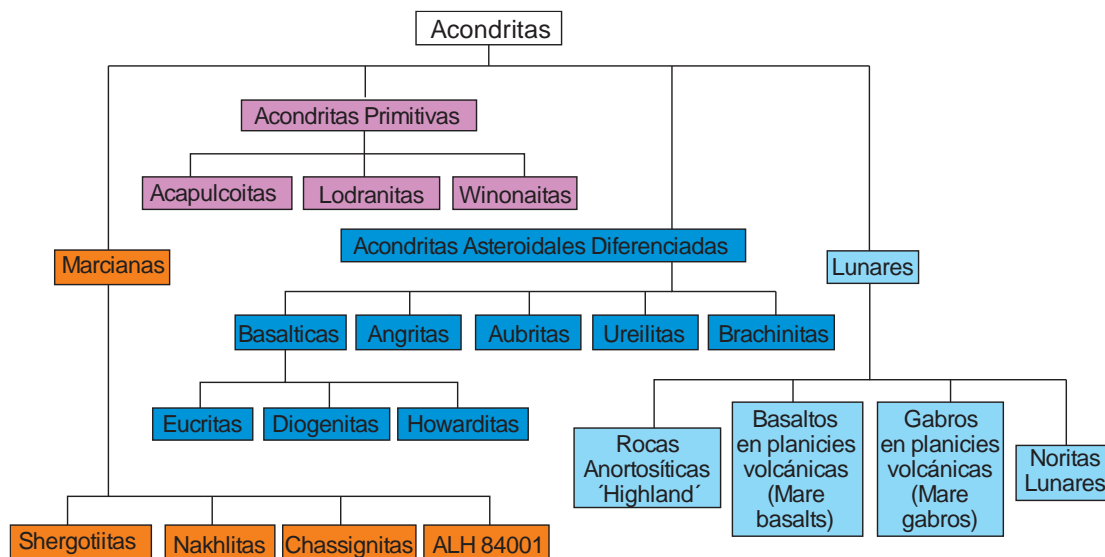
Acondritas

Acondritas Primitivas

Acapulcoitas

Lodranitas

Winonaitas

Marcianas

Acondritas Asteroidales Diferenciadas

Lunares

Basalticas

Angritas

Aubritas

Ureilitas

Brachinitas

Eucritas

Diogenitas

Howarditas

Rocas Anortosíticas ´Highland´

Basaltos en planicies volcánicas (Mare basalts)

Gabros en planicies volcánicas (Mare gabros)

Noritas Lunares

Shergotiitas

Nakhlitas

Chassignitas

ALH 84001